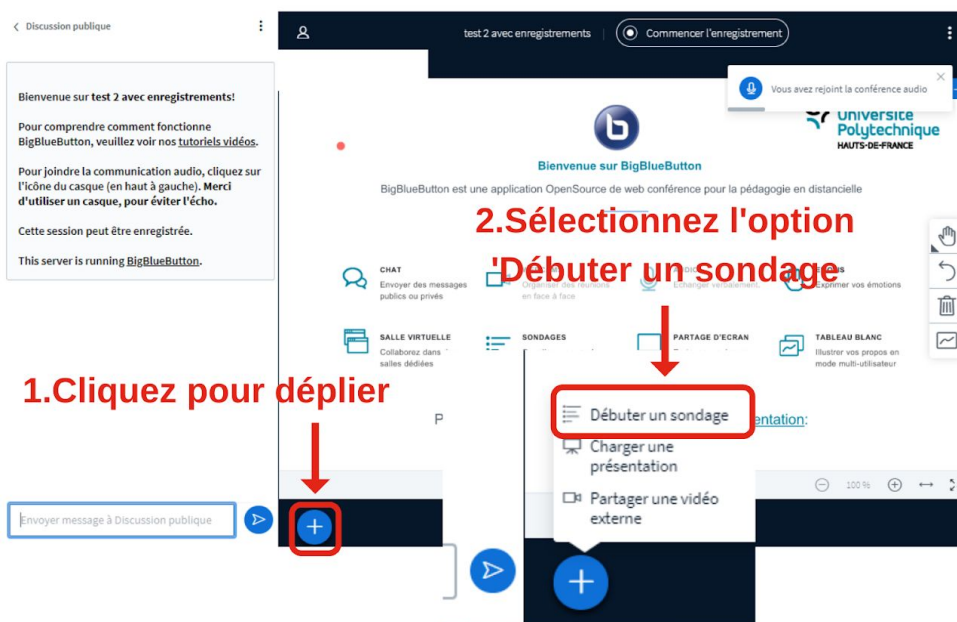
Discussion publique

Bienvenue sur test 2 avec enregistrements!

Pour comprendre comment fonctionne BigBlueButton, veuillez voir nos tutoriels vidéos.

Pour joindre la communication audio, cliquez sur l'icône du casque (en haut à gauche). Merci d'utiliser un casque, pour éviter l'écho.

Cette session peut être enregistrée.

This server is running BigBlueButton.

test 2 avec enregistrements | Commencer l'enregistrement

Vous avez rejoint la conférence audio

Bienvenue sur BigBlueButton

Université Polytechnique HAUTS-DE-FRANCE

BigBlueButton est une application OpenSource de web conférence pour la pédagogie en distancielle

2.Sélectionnez l'option 'Débuter un sondage'

CHAT
Envoyer des messages publics ou privés

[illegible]
Organiser des réunions en face à face

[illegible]
Échanger verbalement

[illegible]
Exprimer vos émotions

SALLE VIRTUELLE
Collaborez dans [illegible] salles dédiées

SONDAGES

PARTAGE D'ECRAN

TABLEAU BLANC
Illustrer vos propos en mode multi-utilisateur

1.Cliquez pour déplier

P

Débuter un sondage

Charger une présentation

Partager une vidéo externe

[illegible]entation:

100 %

Envoyer message à Discussion publique